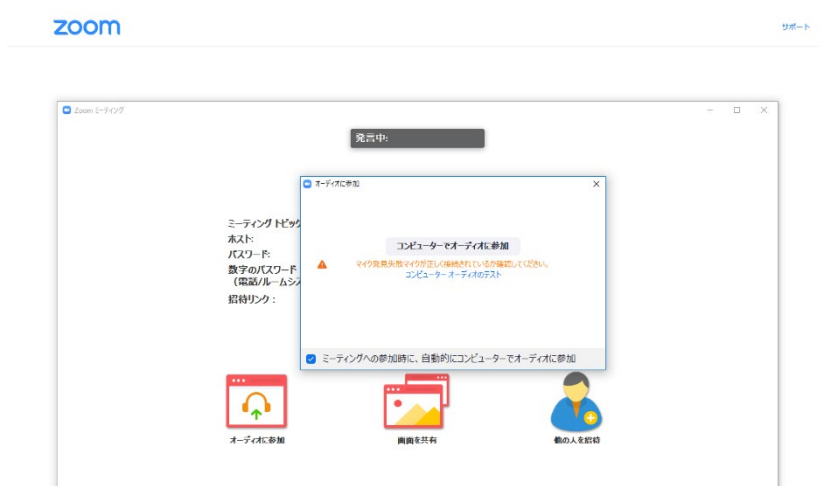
zoom

サポート

Zoom ミーティング

発言中:

ミーティングトピック
ホスト:
パスワード:
数字のパスワード
（電話/ルームシス
招待リンク:

オーディオに参加

コンピューターでオーディオに参加

マイク発見失敗マイクが正しく接続されているか確認してください。

コンピューター オーディオのテスト

ミーティングへの参加時に、自動的にコンピューターでオーディオに参加

オーディオに参加

画面を共有

他の人を招待